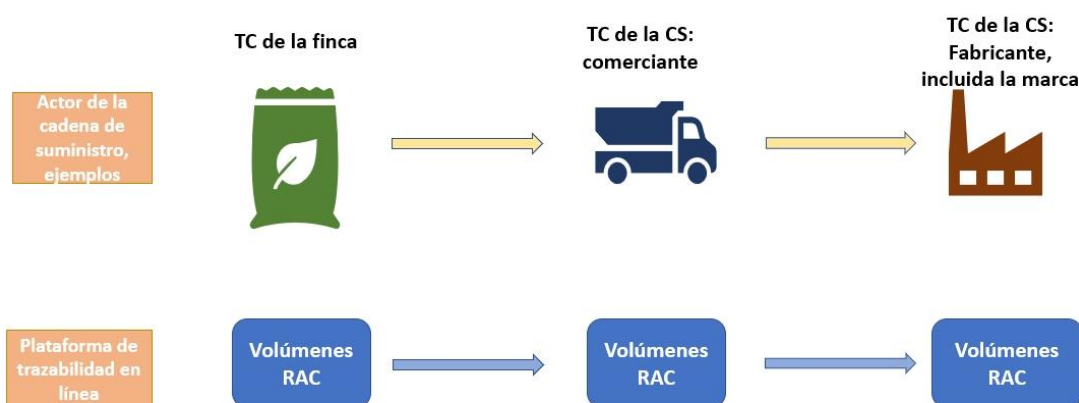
TC de la finca

TC de la CS: comerciante

TC de la CS: Fabricante, incluida la marca

Actor de la cadena de suministro, ejemplos

Plataforma de trazabilidad en línea

Volúmenes RAC

Volúmenes RAC

Volúmenes RAC